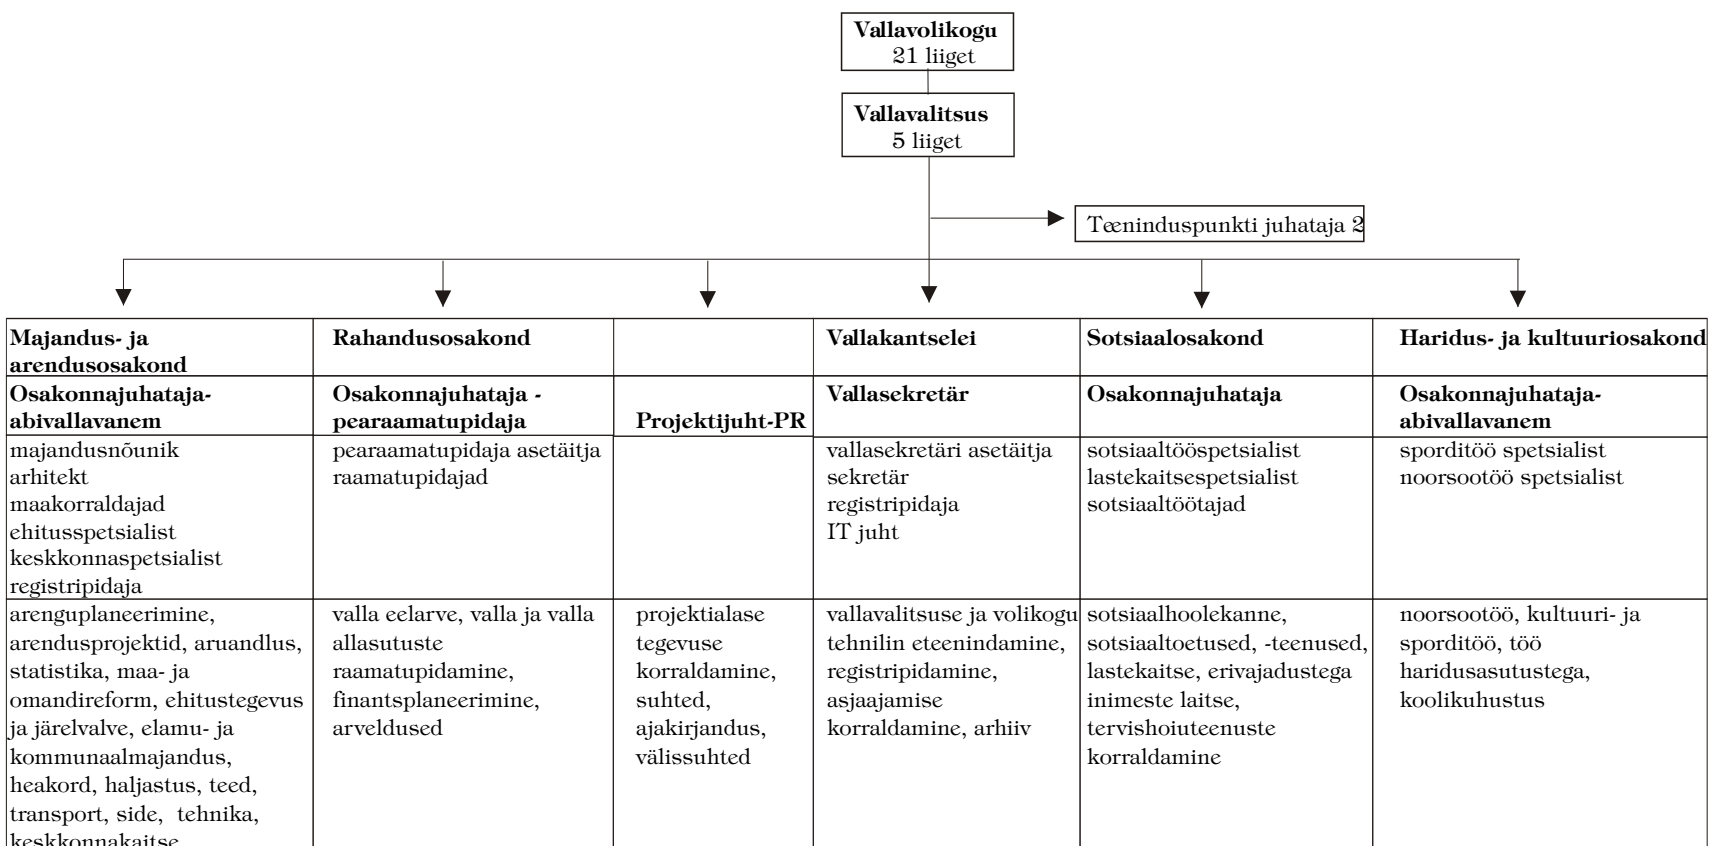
Vallavolikogu
21 liiget

Vallavalitsus
5 liiget

Teeninduspunkti juhataja 2

| Majandus- ja arendusosakond | Rahandusosakond | | Vallakantselei | Sotsiaalosakond | Haridus- ja kultuuriosakond |
|---|---|---|---|---|---|
| Osakonnajuhataja-abivallavanem | Osakonnajuhataja - pearaamatupidaja | Projektijuht-PR | Vallasekretär | Osakonnajuhataja | Osakonnajuhataja-abivallavanem |
| majandusnõunik arhitekt maakorraldajad ehitusspetsialist keskkonnaspetsialist registripidaja | pearaamatupidaja asetäitja raamatupidajad | | vallasekretäri asetäitja sekretär registripidaja IT juht | sotsiaaltööspetsialist lastekaitsespetsialist sotsiaaltöötajad | spordit­öö spetsialist noorsootöö spetsialist |
| arenguplaneerimine, arendusprojektid, aruandlus, statistika, maa- ja omandireform, ehitustegevus ja järelvalve, elamu- ja kommunaalmajandus, heakord, haljastus, teed, transport, side, tehnika, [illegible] | valla eelarve, valla ja valla allasutuste raamatupidamine, finantsplaneerimine, arveldused | projektialase tegevuse korraldamine, suhted, ajakirjandus, välissuhted | vallavalitsuse ja volikogu tehnilin eteenindamine, registripidamine, asjaajamise korraldamine, arhiiv | sotsiaalhoolekanne, sotsiaaltoetused, -teenused, lastekaitse, erivajadustega inimeste laitse, tervishoiuteenuste korraldamine | noorsootöö, kultuuri- ja sporditöö, töö haridusasutustega, koolikuhustus |